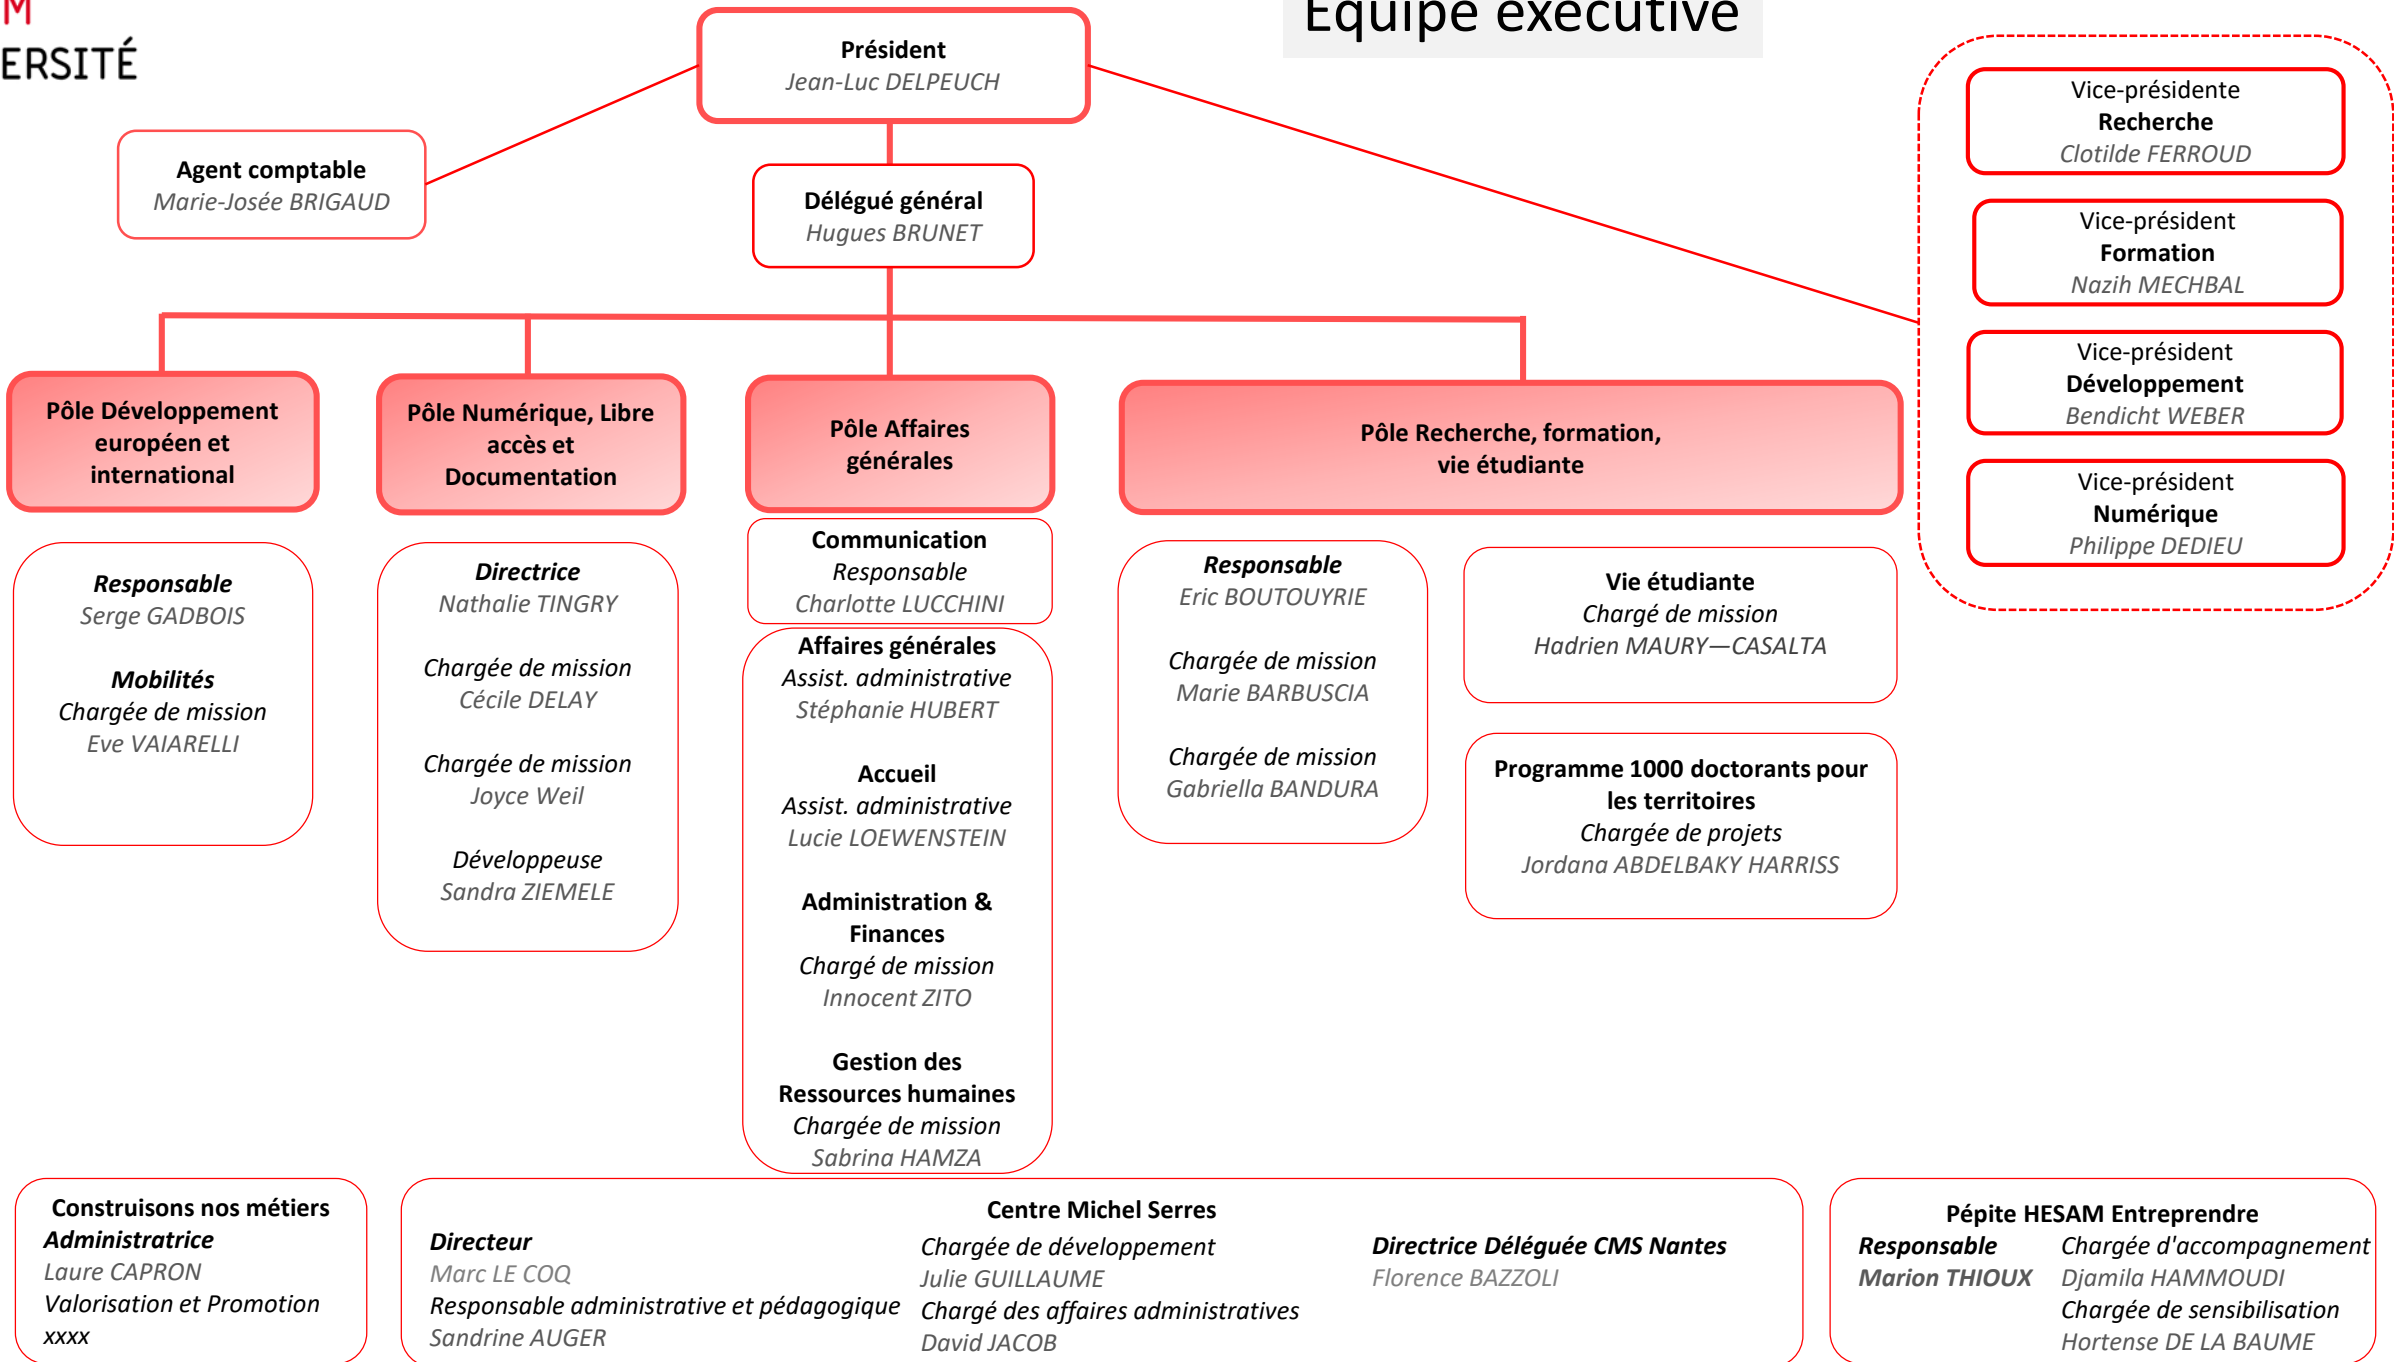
M
ERSITÉ

Equipe exécutive

Président
Jean-Luc DELPEUCH

Agent comptable
Marie-Josée BRIGAUD

Délégué général
Hugues BRUNET

Vice-présidente
Recherche
Clotilde FERROUD

Vice-président
Formation
Nazih MECHBAL

Vice-président
Développement
Bendicht WEBER

Vice-président
Numérique
Philippe DEDIEU

Pôle Développement européen et international

Responsable
Serge GADBOIS

Mobilités
Chargée de mission
Eve VAIARELLI

Pôle Numérique, Libre accès et Documentation

Directrice
Nathalie TINGRY

Chargée de mission
Cécile DELAY

Chargée de mission
Joyce Weil

Développeuse
Sandra ZIEMELE

Pôle Affaires générales

Communication
Responsable
Charlotte LUCCHINI

Affaires générales
Assist. administrative
Stéphanie HUBERT

Accueil
Assist. administrative
Lucie LOEWENSTEIN

Administration & Finances
Chargé de mission
Innocent ZITO

Gestion des Ressources humaines
Chargée de mission
Sabrina HAMZA

Pôle Recherche, formation, vie étudiante

Responsable
Eric BOUTOUYRIE

Chargée de mission
Marie BARBUSCIA

Chargée de mission
Gabriella BANDURA

Vie étudiante
Chargé de mission
Hadrien MAURY—CASALTA

Programme 1000 doctorants pour les territoires
Chargée de projets
Jordana ABDELBAKY HARRISS

Construisons nos métiers
Administratrice
Laure CAPRON
Valorisation et Promotion
xxxx

Centre Michel Serres
Directeur
Marc LE COQ
Responsable administrative et pédagogique
Sandrine AUGER
Chargée de développement
Julie GUILLAUME
Chargé des affaires administratives
David JACOB
Directrice Déléguée CMS Nantes
Florence BAZZOLI

Pépite HESAM Entreprendre
Responsable
Marion THIOUX
Chargée d'accompagnement
Djamila HAMMOUDI
Chargée de sensibilisation
Hortense DE LA BAUME